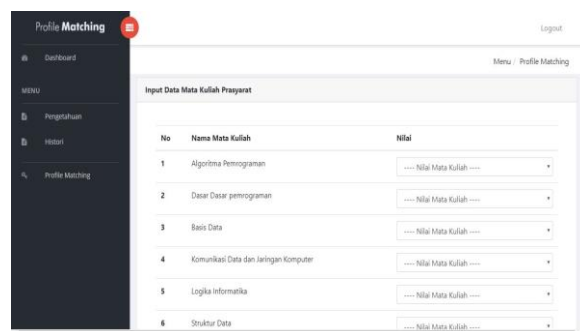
Profile Matching

Logout

Dashboard

MENU

Pengetahuan

Histori

Profile Matching

Menu / Profile Matching

Input Data Mata Kuliah Prasyarat

| No | Nama Mata Kuliah | Nilai |
|---|---|---|
| 1 | Algoritma Pemrograman | ---- Nilai Mata Kuliah ---- |
| 2 | Dasar Dasar pemrograman | ---- Nilai Mata Kuliah ---- |
| 3 | Basis Data | ---- Nilai Mata Kuliah ---- |
| 4 | Komunikasi Data dan Jaringan Komputer | ---- Nilai Mata Kuliah ---- |
| 5 | Logika Informatika | ---- Nilai Mata Kuliah ---- |
| 6 | Struktur Data | ---- Nilai Mata Kuliah ---- |